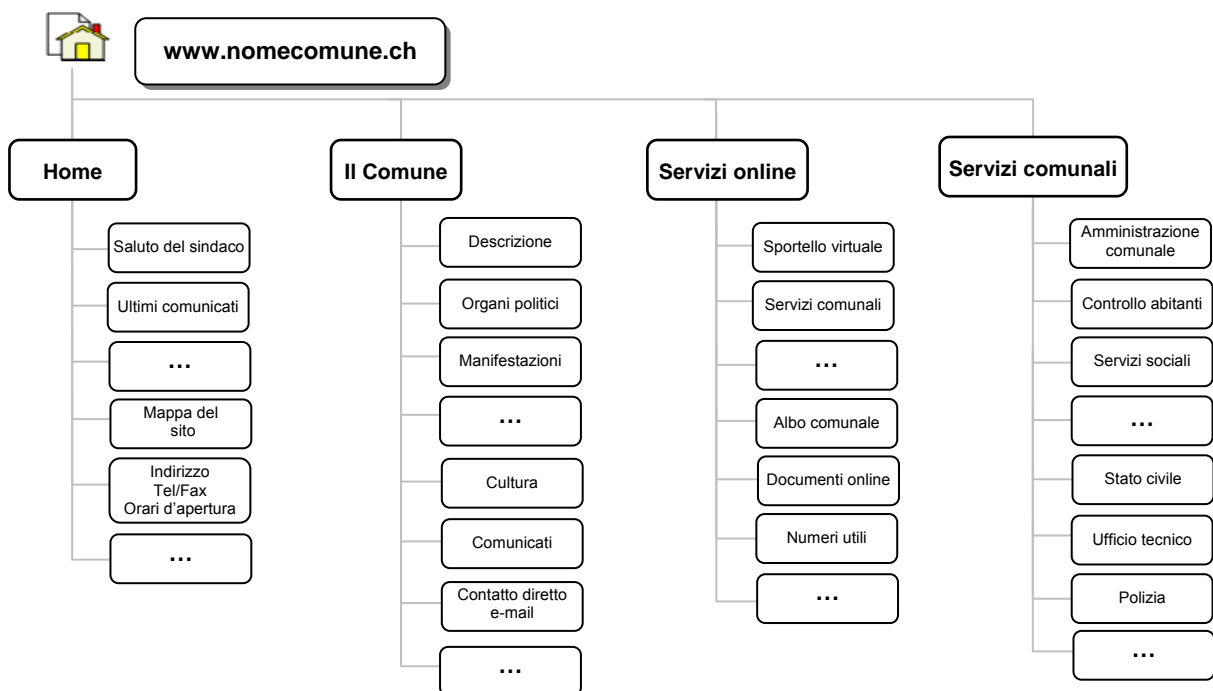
www.nomecomune.ch

Home

Saluto del sindaco

Ultimi comunicati

…

Mappa del sito

Indirizzo
Tel/Fax
Orari d'apertura

…

Il Comune

Descrizione

Organi politici

Manifestazioni

…

Cultura

Comunicati

Contatto diretto e-mail

…

Servizi online

Sportello virtuale

Servizi comunali

…

Albo comunale

Documenti online

Numeri utili

…

Servizi comunali

Amministrazione comunale

Controllo abitanti

Servizi sociali

…

Stato civile

Ufficio tecnico

Polizia

…